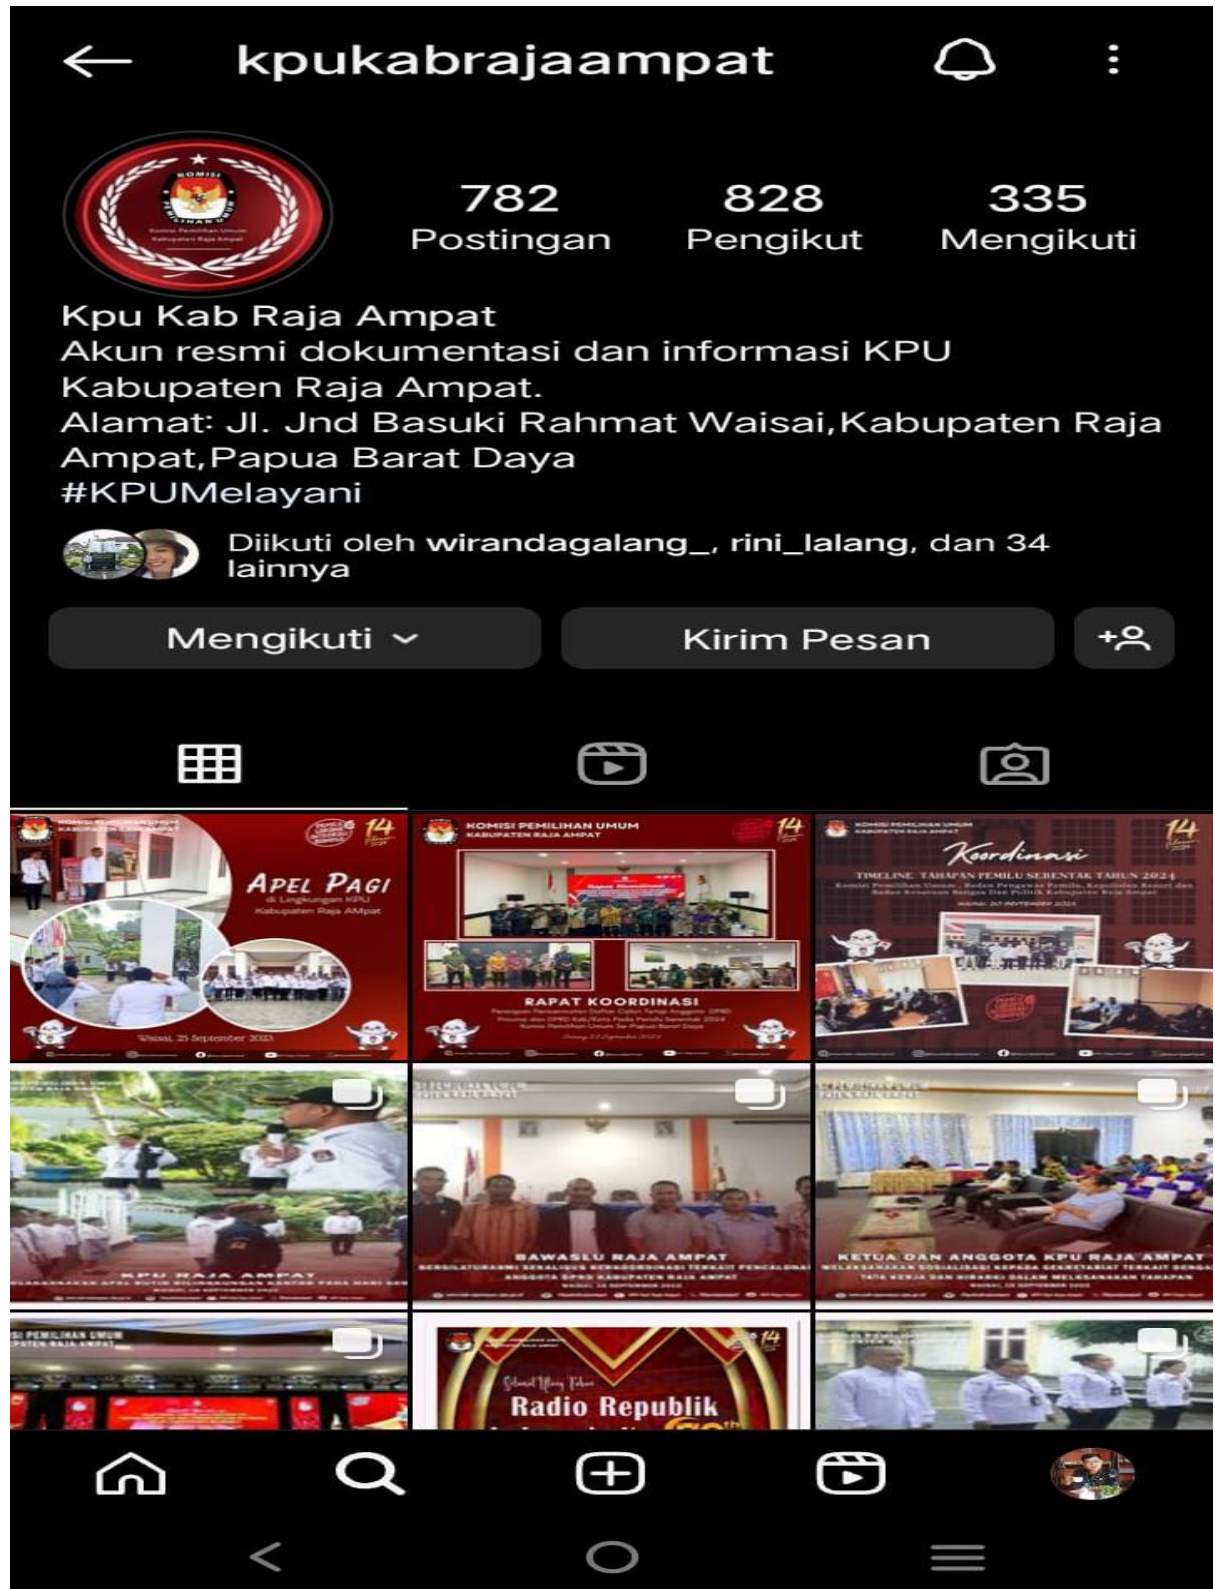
kpukabrajaampat

782 Postingan
828 Pengikut
335 Mengikuti

Kpu Kab Raja Ampat
Akun resmi dokumentasi dan informasi KPU Kabupaten Raja Ampat.
Alamat: Jl. Jnd Basuki Rahmat Waisai,Kabupaten Raja Ampat,Papua Barat Daya
#KPUMelayani

Diikuti oleh wirandagalang_, rini_lalang, dan 34 lainnya

Mengikuti
Kirim Pesan

KOMISI PEMILIHAN UMUM KABUPATEN RAJA AMPAT
APEL PAGI
di Lingkungan KPU Kabupaten Raja AMpat
Waisai, 25 September 2023

KOMISI PEMILIHAN UMUM KABUPATEN RAJA AMPAT
RAPAT KOORDINASI

KOMISI PEMILIHAN UMUM KABUPATEN RAJA AMPAT
Koordinasi
TIMELINE TAHAPAN PEMILU SERENTAK TAHUN 2024

KPU RAJA AMPAT

BAWASLU RAJA AMPAT

KETUA DAN ANGGOTA KPU RAJA AMPAT

SI PEMILIHAN UMUM
PATEN RAJA AMPAT

Selamat Ulang Tahun
Radio Republik